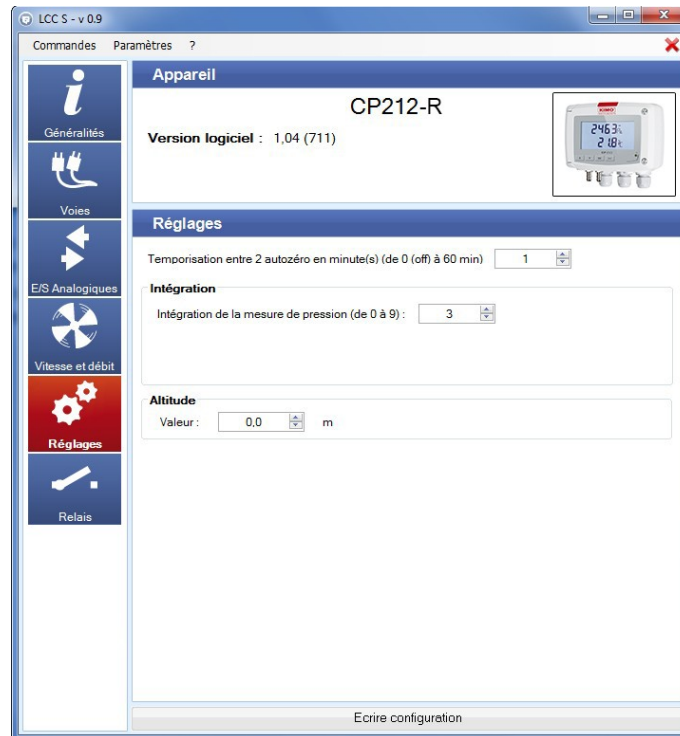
LCC S - v 0.9

Commandes Paramètres ?

Généralités

Voies

E/S Analogiques

Vitesse et débit

Réglages

Relais

Appareil

CP212-R

Version logiciel : 1,04 (711)

2463
21.8

Réglages

Temporisation entre 2 autozéro en minute(s) (de 0 (off) à 60 min) 1

Intégration

Intégration de la mesure de pression (de 0 à 9) : 3

Altitude

Valeur : 0,0 m

Ecrire configuration